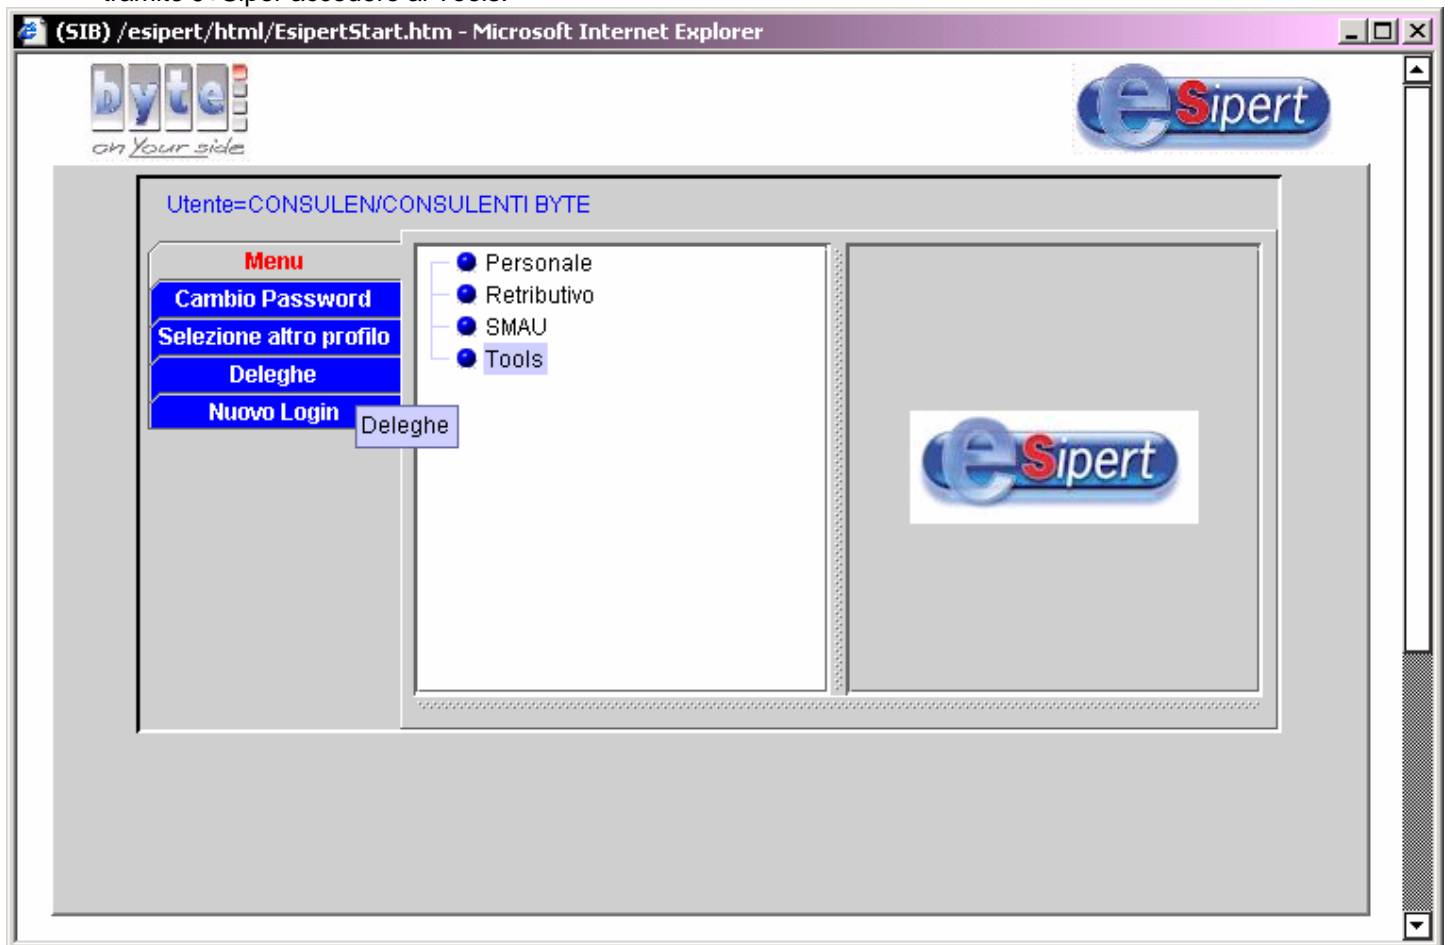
(SIB) /esipert/html/EsipertStart.htm - Microsoft Internet Explorer

byte on Your side

eSipert

Utente=CONSULEN/CONSULENTI BYTE

Menu
Cambio Password
Selezione altro profilo
Deleghe
Nuovo Login

Deleghe

Personale
Retributivo
SMAU
Tools

eSipert